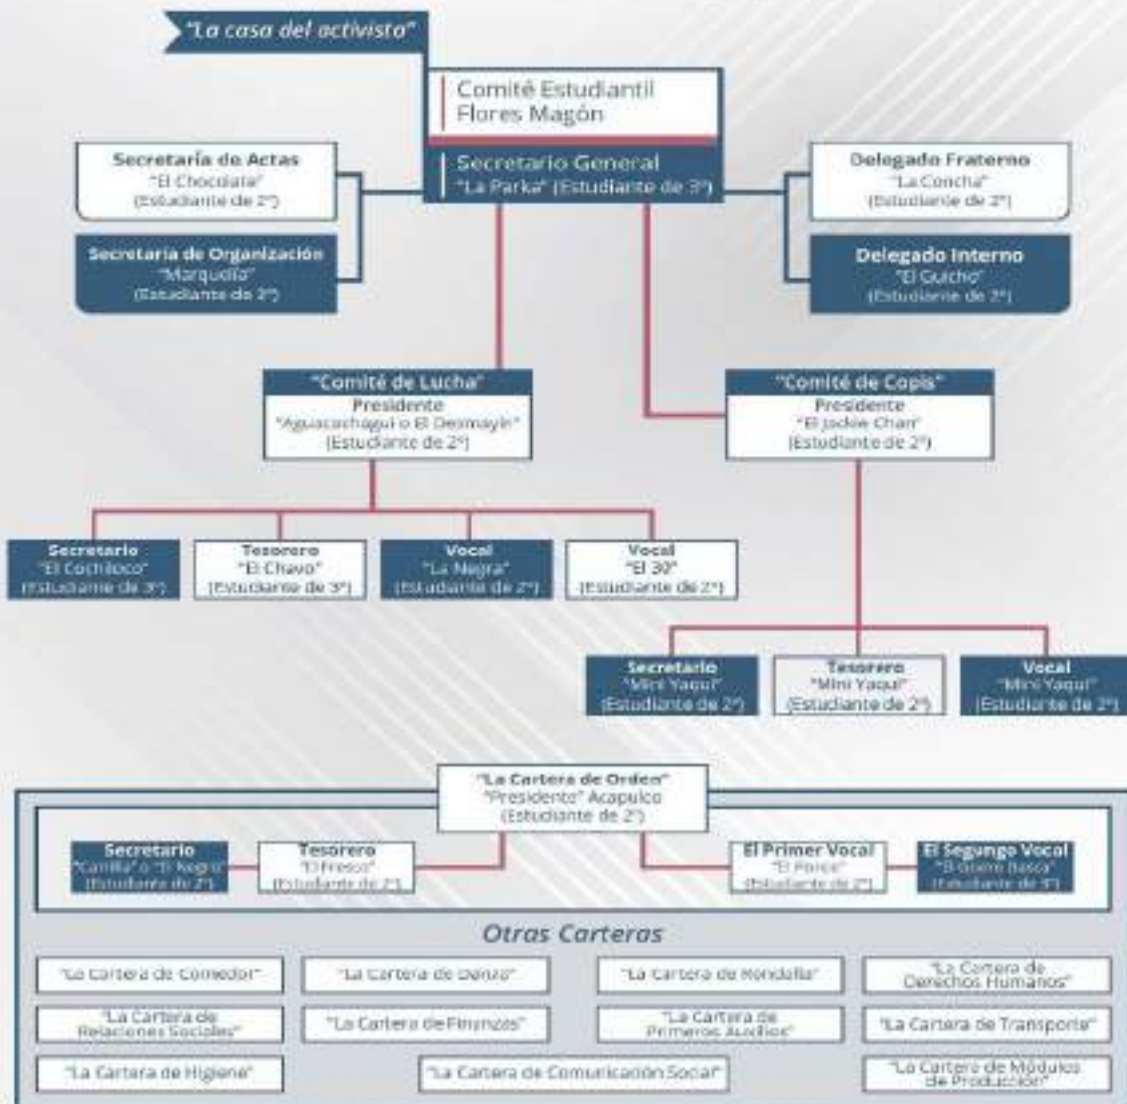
"La casa del activista"

Comité Estudiantil Flores Magón

Secretario General
"La Parka" (Estudiante de 3°)

Secretaría de Actas
"El Chocolate"
(Estudiante de 2°)

Secretaría de Organización
"Marquillo"
(Estudiante de 2°)

Delegado Fraterno
"La Concha"
(Estudiante de 2°)

Delegado Interno
"El Guicho"
(Estudiante de 2°)

"Comité de Lucha"
Presidente
"Aguacachagui o El Desmayin"
(Estudiante de 2°)

Secretario
"El Cochiloco"
(Estudiante de 3°)

Tesorero
"El Chavo"
(Estudiante de 3°)

Vocal
"La Negra"
(Estudiante de 2°)

Vocal
"El 30"
(Estudiante de 2°)

"Comité de Copis"
Presidente
"El Jackie Chan"
(Estudiante de 2°)

Secretario
"Mini Yaqui"
(Estudiante de 2°)

Tesorero
"Mini Yaqui"
(Estudiante de 2°)

Vocal
"Mini Yaqui"
(Estudiante de 2°)

"La Cartera de Orden"
"Presidente" Acapulco
(Estudiante de 2°)

Secretario
"Cantilla" o "El Negro"
(Estudiante de 2°)

Tesorero
"El Fresco"
(Estudiante de 2°)

El Primer Vocal
"El Ponce"
(Estudiante de 2°)

El Segungo Vocal
"El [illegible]"
(Estudiante de 3°)

Otras Carteras

"La Cartera de Comedor"
"La Cartera de Danza"
"La Cartera de Rondalla"
"La Cartera de Derechos Humanos"
"La Cartera de Relaciones Sociales"
"La Cartera de Finanzas"
"La Cartera de Primeros Auxilios"
"La Cartera de Transporte"
"La Cartera de Higiene"
"La Cartera de Comunicación Social"
"La Cartera de Módulos de Producción"